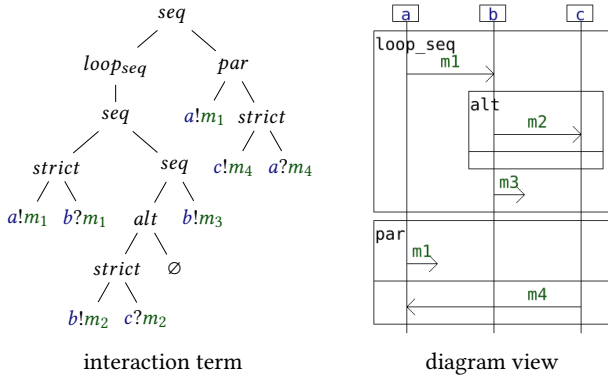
seq

$loop_{seq}$

par

seq

$a!m_1$

strict

strict

seq

$c!m_4$

$a?m_4$

$a!m_1$

$b?m_1$

alt

$b!m_3$

strict

$\varnothing$

$b!m_2$

$c?m_2$

interaction term

a

b

c

loop_seq

m1

alt

m2

m3

par

m1

m4

diagram view